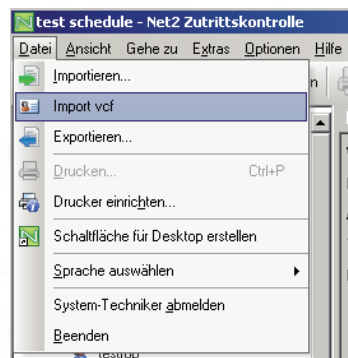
test schedule - Net2 Zutrittskontrolle

Datei Ansicht Gehe zu Extras Optionen Hilfe

Importieren...

Import vcf

Exportieren...

Drucken... Ctrl+P

Drucker einrichten...

Schaltfläche für Desktop erstellen

Sprache auswählen

System-Techniker abmelden

Beenden